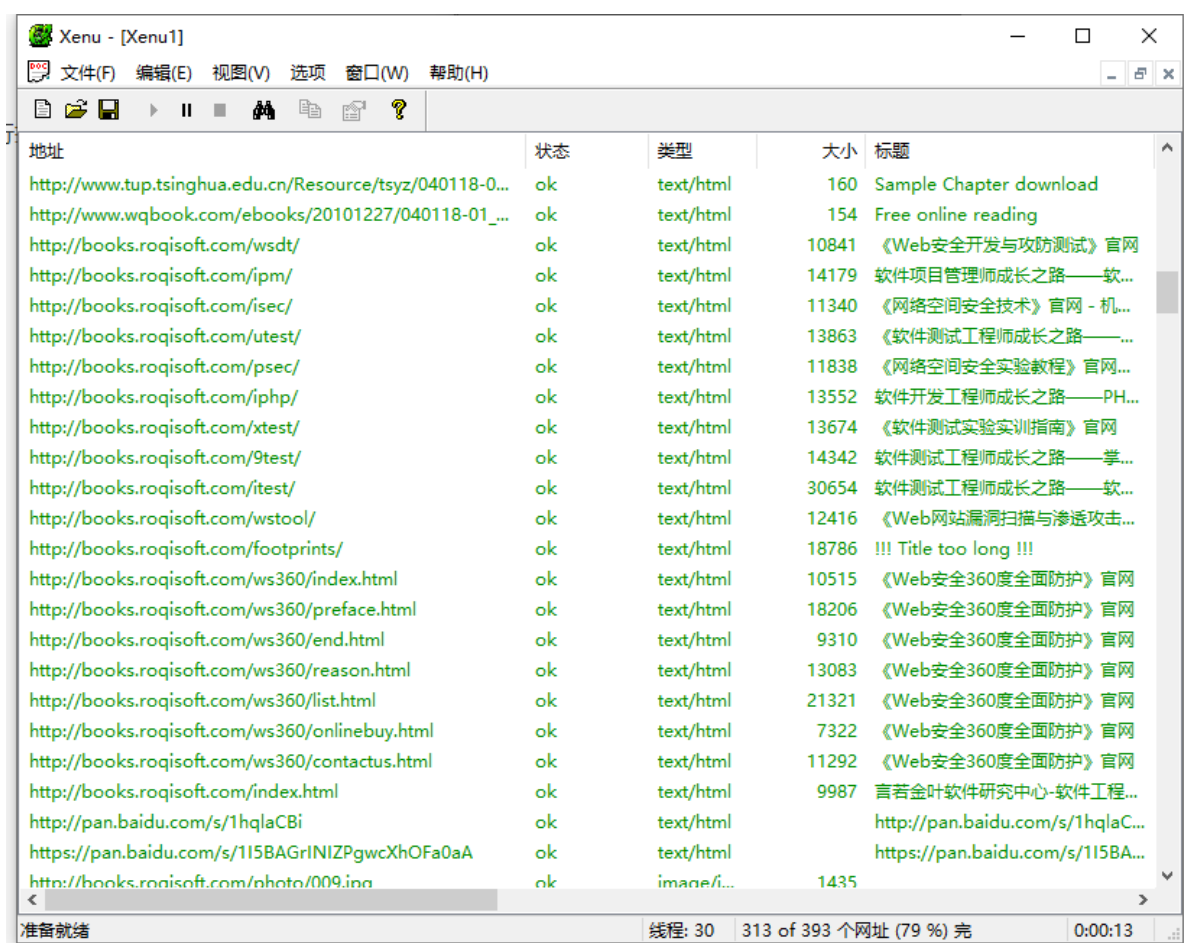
Xenu - [Xenu1]

文件(F) 编辑(E) 视图(V) 选项 窗口(W) 帮助(H)

| 地址 | 状态 | 类型 | 大小 | 标题 |
|---|---|---|---|---|
| http://www.tup.tsinghua.edu.cn/Resource/tsyz/040118-0... | ok | text/html | 160 | Sample Chapter download |
| http://www.wqbook.com/ebooks/20101227/040118-01_... | ok | text/html | 154 | Free online reading |
| http://books.roqisoft.com/wsdt/ | ok | text/html | 10841 | 《Web安全开发与攻防测试》官网 |
| http://books.roqisoft.com/ipm/ | ok | text/html | 14179 | 软件项目管理师成长之路——软... |
| http://books.roqisoft.com/isec/ | ok | text/html | 11340 | 《网络空间安全技术》官网 - 机... |
| http://books.roqisoft.com/utest/ | ok | text/html | 13863 | 《软件测试工程师成长之路——... |
| http://books.roqisoft.com/psec/ | ok | text/html | 11838 | 《网络空间安全实验教程》官网... |
| http://books.roqisoft.com/iphp/ | ok | text/html | 13552 | 软件开发工程师成长之路——PH... |
| http://books.roqisoft.com/xtest/ | ok | text/html | 13674 | 《软件测试实验实训指南》官网 |
| http://books.roqisoft.com/9test/ | ok | text/html | 14342 | 软件测试工程师成长之路——掌... |
| http://books.roqisoft.com/itest/ | ok | text/html | 30654 | 软件测试工程师成长之路——软... |
| http://books.roqisoft.com/wstool/ | ok | text/html | 12416 | 《Web网站漏洞扫描与渗透攻击... |
| http://books.roqisoft.com/footprints/ | ok | text/html | 18786 | !!! Title too long !!! |
| http://books.roqisoft.com/ws360/index.html | ok | text/html | 10515 | 《Web安全360度全面防护》官网 |
| http://books.roqisoft.com/ws360/preface.html | ok | text/html | 18206 | 《Web安全360度全面防护》官网 |
| http://books.roqisoft.com/ws360/end.html | ok | text/html | 9310 | 《Web安全360度全面防护》官网 |
| http://books.roqisoft.com/ws360/reason.html | ok | text/html | 13083 | 《Web安全360度全面防护》官网 |
| http://books.roqisoft.com/ws360/list.html | ok | text/html | 21321 | 《Web安全360度全面防护》官网 |
| http://books.roqisoft.com/ws360/onlinebuy.html | ok | text/html | 7322 | 《Web安全360度全面防护》官网 |
| http://books.roqisoft.com/ws360/contactus.html | ok | text/html | 11292 | 《Web安全360度全面防护》官网 |
| http://books.roqisoft.com/index.html | ok | text/html | 9987 | 言若金叶软件研究中心-软件工程... |
| http://pan.baidu.com/s/1hqlaCBi | ok | text/html | | http://pan.baidu.com/s/1hqlaC... |
| https://pan.baidu.com/s/1I5BAGrINIZPgwcXhOFa0aA | ok | text/html | | https://pan.baidu.com/s/1I5BA... |
| http://books.roqisoft.com/photo/009.jpg | ok | image/i... | 1435 | |

准备就绪 线程: 30 313 of 393 个网址 (79 %) 完 0:00:13